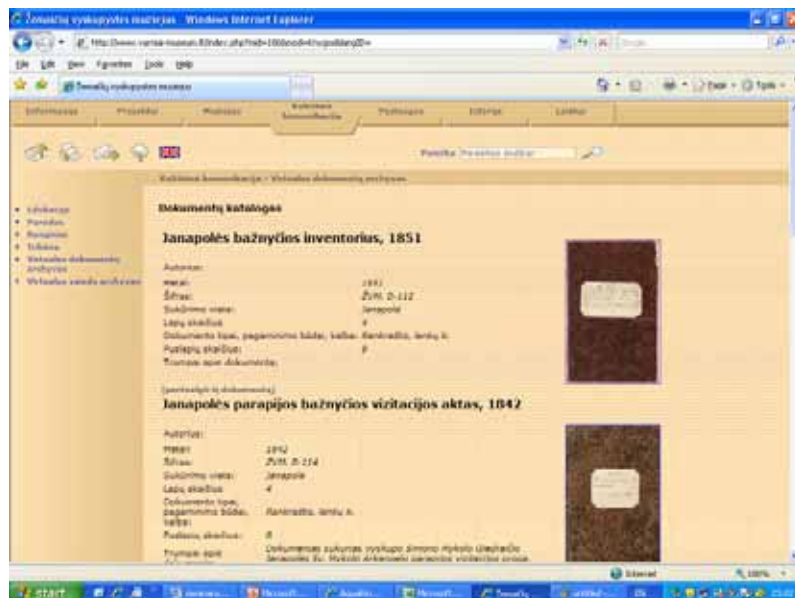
Žemaičių vyskupystės muziejus - Windows Internet Explorer

http://www.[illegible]

File Edit View Favorites Tools Help

Žemaičių vyskupystės muziejus

Informacija | Projektai | Muziejus | Kolekcinė komunikacija | Paslaugos | Istorija | Leidiniai

Paieška: Paieškos žodžiai

Kolekcinė komunikacija > Virtualus dokumentų archyvas

• Leidiniai
• Parodos
• Renginiai
• Tekstai
• Virtualus dokumentų archyvas
• Virtualus vaizdo archyvas

Dokumentų katalogas

Janapolės bažnyčios inventorius, 1851

Autorius:
Metai: 1851
Šifras: ŽVM. D-112
Sukūrimo vieta: Janapolė
Lapų skaičius: 4
Dokumento tipas, pagaminimo būdas, kalba: Rankraštis, lenkų k.
Puslapių skaičius: 8
Trumpai apie dokumentą:

[peržiūrėti šį dokumentą]

Janapolės parapijos bažnyčios vizitacijos aktas, 1842

Autorius:
Metai: 1842
Šifras: ŽVM. D-114
Sukūrimo vieta: Janapolė
Lapų skaičius: 4
Dokumento tipas, pagaminimo būdas, kalba: Rankraštis, lenkų k.
Puslapių skaičius: 8
Trumpai apie: Dokumentas sukurtas vyskupo Simono Mykolo Giedraičio Janapolės šv. Mykolo Arkangelo parapijos vizitacijos proga.

Internet 100%

start